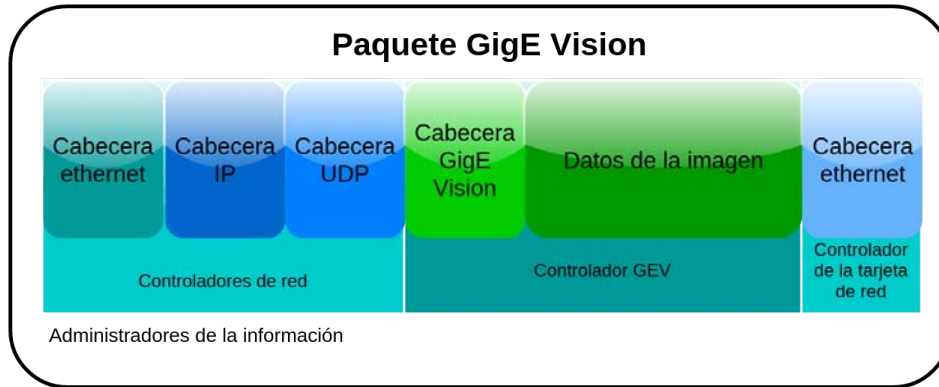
Paquete GigE Vision

Cabecera ethernet

Cabecera IP

Cabecera UDP

Cabecera GigE Vision

Datos de la imagen

Cabecera ethernet

Controladores de red

Controlador GEV

Controlador de la tarjeta de red

Administradores de la información